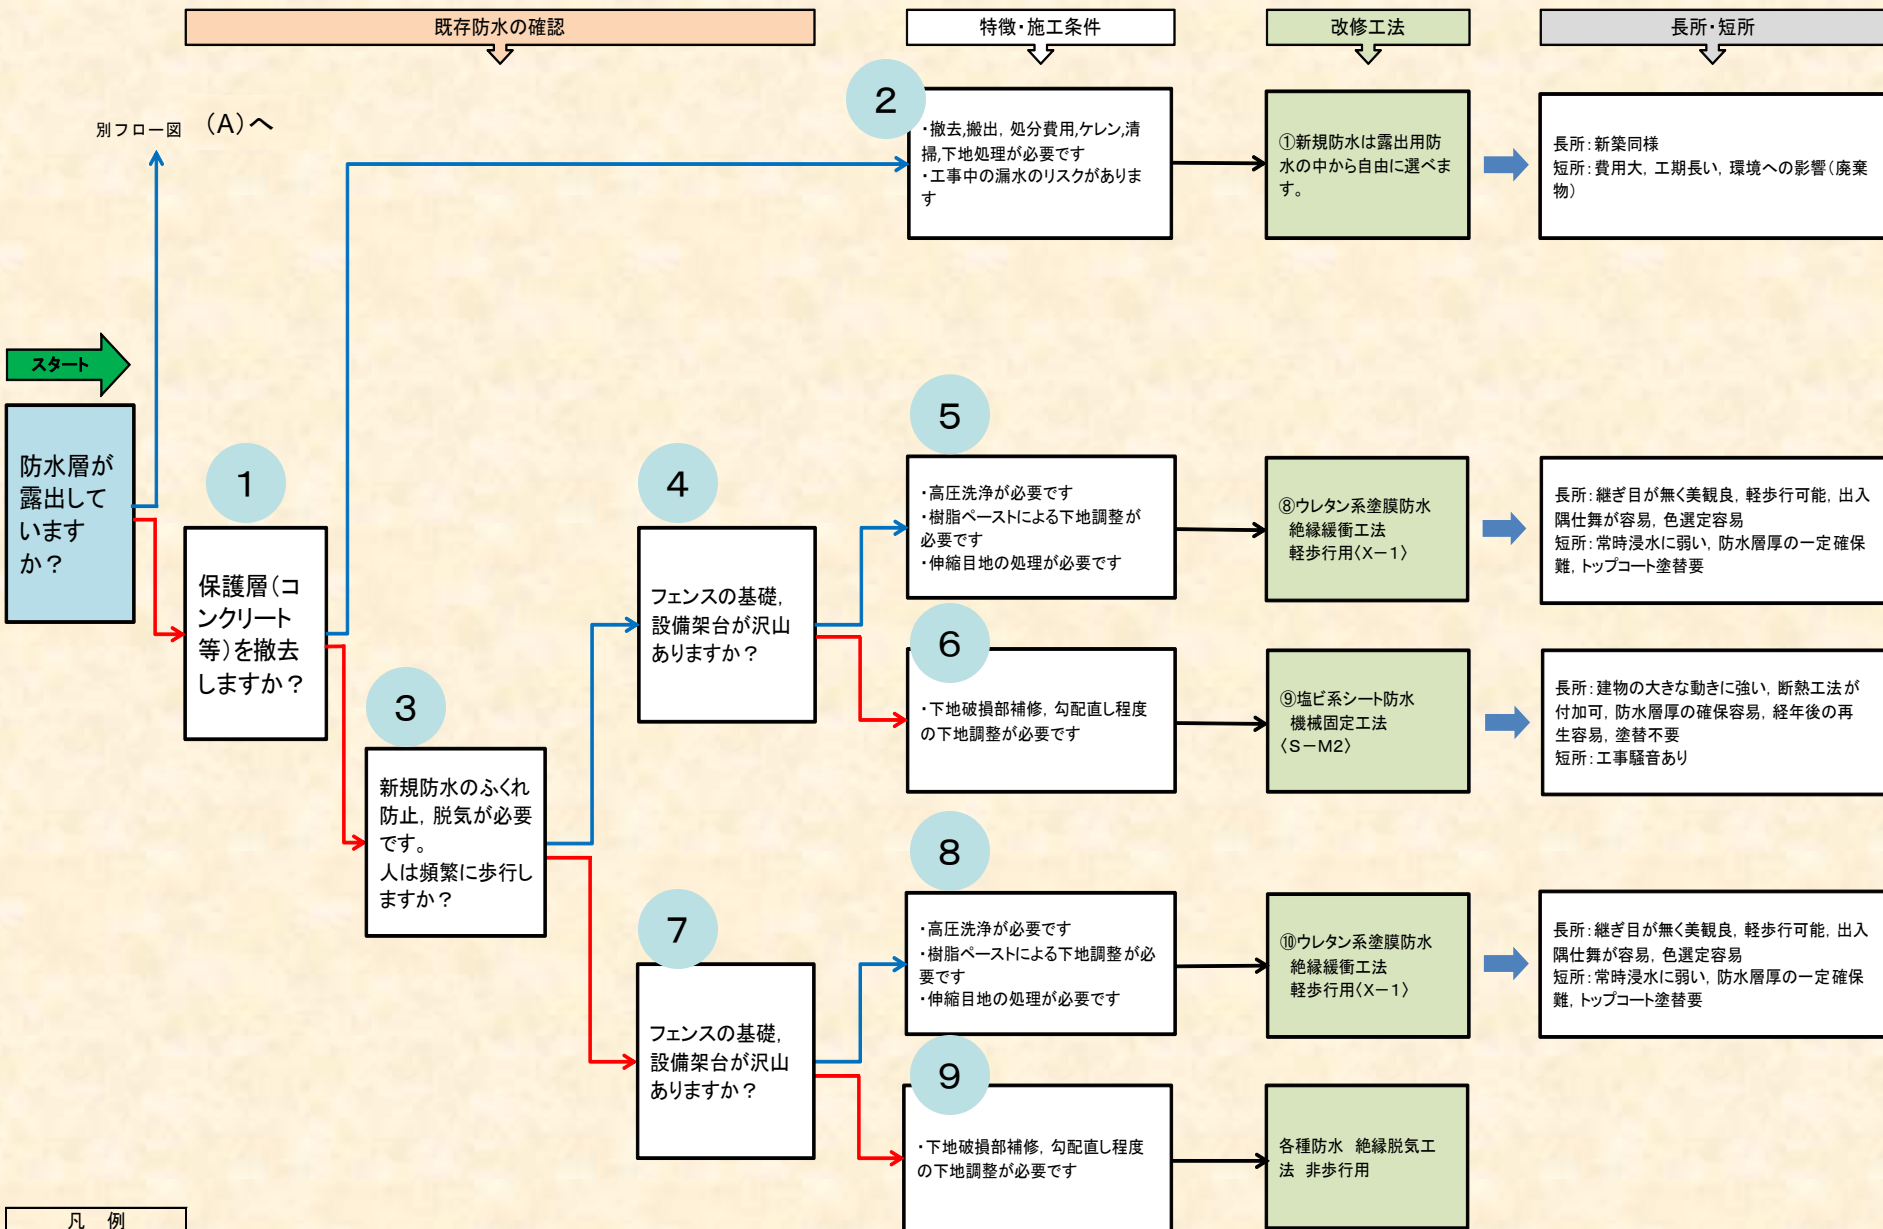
既存防水の確認

特徴・施工条件

改修工法

長所・短所

別フロー図　(A)へ

2

・撤去,搬出，処分費用,ケレン,清掃,下地処理が必要です
・工事中の漏水のリスクがあります

①新規防水は露出用防水の中から自由に選べます。

長所：新築同様
短所：費用大，工期長い，環境への影響（廃棄物）

スタート

防水層が露出していますか？

1

保護層（コンクリート等）を撤去しますか？

3

新規防水のふくれ防止，脱気が必要です。
人は頻繁に歩行しますか？

4

フェンスの基礎，設備架台が沢山ありますか？

5

・高圧洗浄が必要です
・樹脂ペーストによる下地調整が必要です
・伸縮目地の処理が必要です

⑧ウレタン系塗膜防水
絶縁緩衝工法
軽歩行用〈X−1〉

長所：継ぎ目が無く美観良，軽歩行可能，出入隅仕舞が容易，色選定容易
短所：常時浸水に弱い，防水層厚の一定確保難，トップコート塗替要

6

・下地破損部補修，勾配直し程度の下地調整が必要です

⑨塩ビ系シート防水
機械固定工法
〈S−M2〉

長所：建物の大きな動きに強い，断熱工法が付加可，防水層厚の確保容易，経年後の再生容易，塗替不要
短所：工事騒音あり

7

フェンスの基礎，設備架台が沢山ありますか？

8

・高圧洗浄が必要です
・樹脂ペーストによる下地調整が必要です
・伸縮目地の処理が必要です

⑩ウレタン系塗膜防水
絶縁緩衝工法
軽歩行用〈X−1〉

長所：継ぎ目が無く美観良，軽歩行可能，出入隅仕舞が容易，色選定容易
短所：常時浸水に弱い，防水層厚の一定確保難，トップコート塗替要

9

・下地破損部補修，勾配直し程度の下地調整が必要です

各種防水　絶縁脱気工法　非歩行用

凡　例